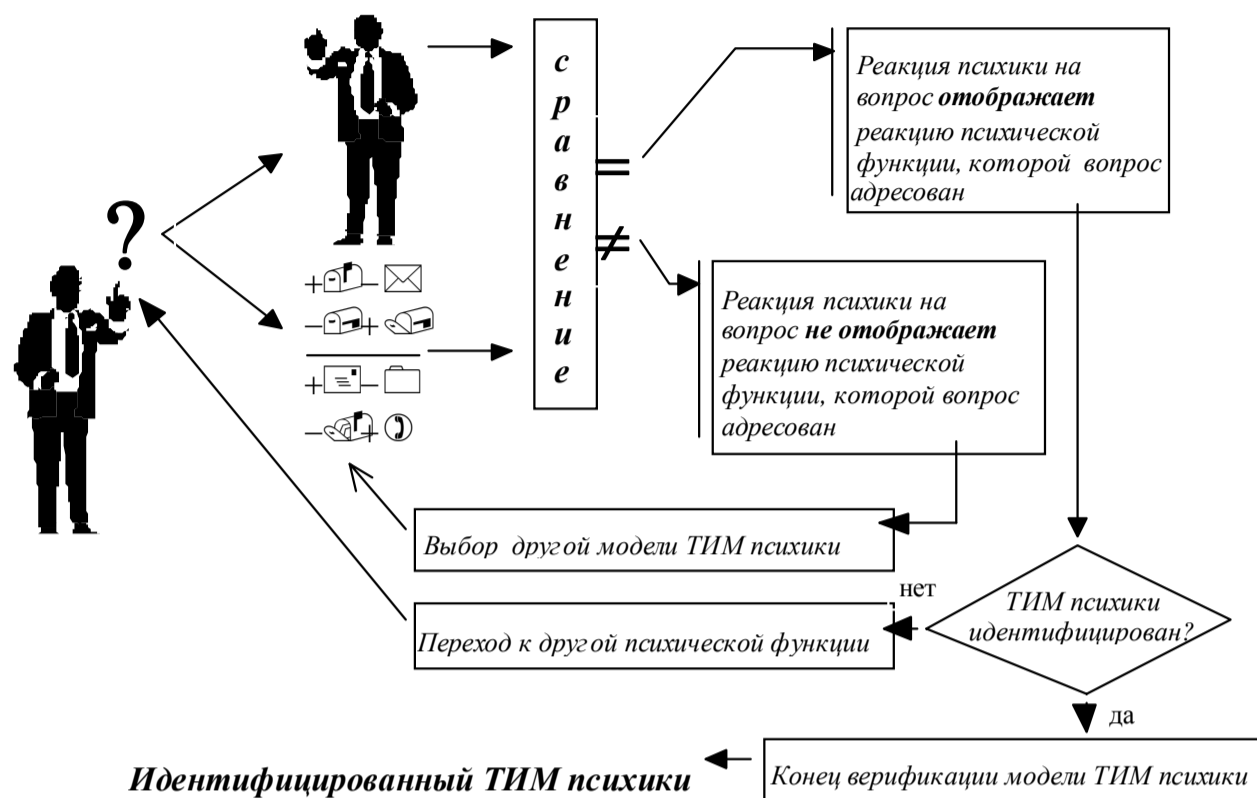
?

+ −
− +
+ −
− +

с
р
а
в
н
е
н
и
е

=

≠

Реакция психики на вопрос **отображает** реакцию психической функции, которой вопрос адресован

Реакция психики на вопрос **не отображает** реакцию психической функции, которой вопрос адресован

Выбор другой модели ТИМ психики

нет

ТИМ психики идентифицирован?

Переход к другой психической функции

да

**Идентифицированный ТИМ психики**

Конец верификации модели ТИМ психики